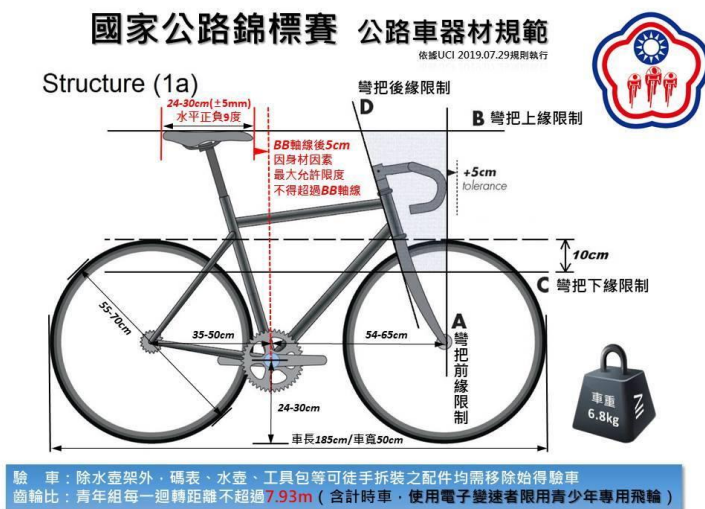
國家公路錦標賽 公路車器材規範
依據UCI 2019.07.29規則執行

Structure (1a)

24-30cm(±5mm)
水平正負9度

BB軸線後5cm
因身材因素
最大允許限度
不得超過BB軸線

彎把後緣限制
D

B 彎把上緣限制

+5cm
tolerance

10cm

C 彎把下緣限制

55-70cm

35-50cm

54-65cm

A
彎把前緣限制

24-30cm

車長185cm/車寬50cm

車重
6.8kg

驗 車：除水壺架外，碼表、水壺、工具包等可徒手拆裝之配件均需移除始得驗車
齒輪比：青年組每一迴轉距離不超過7.93m（含計時車，使用電子變速者限用青少年專用飛輪）